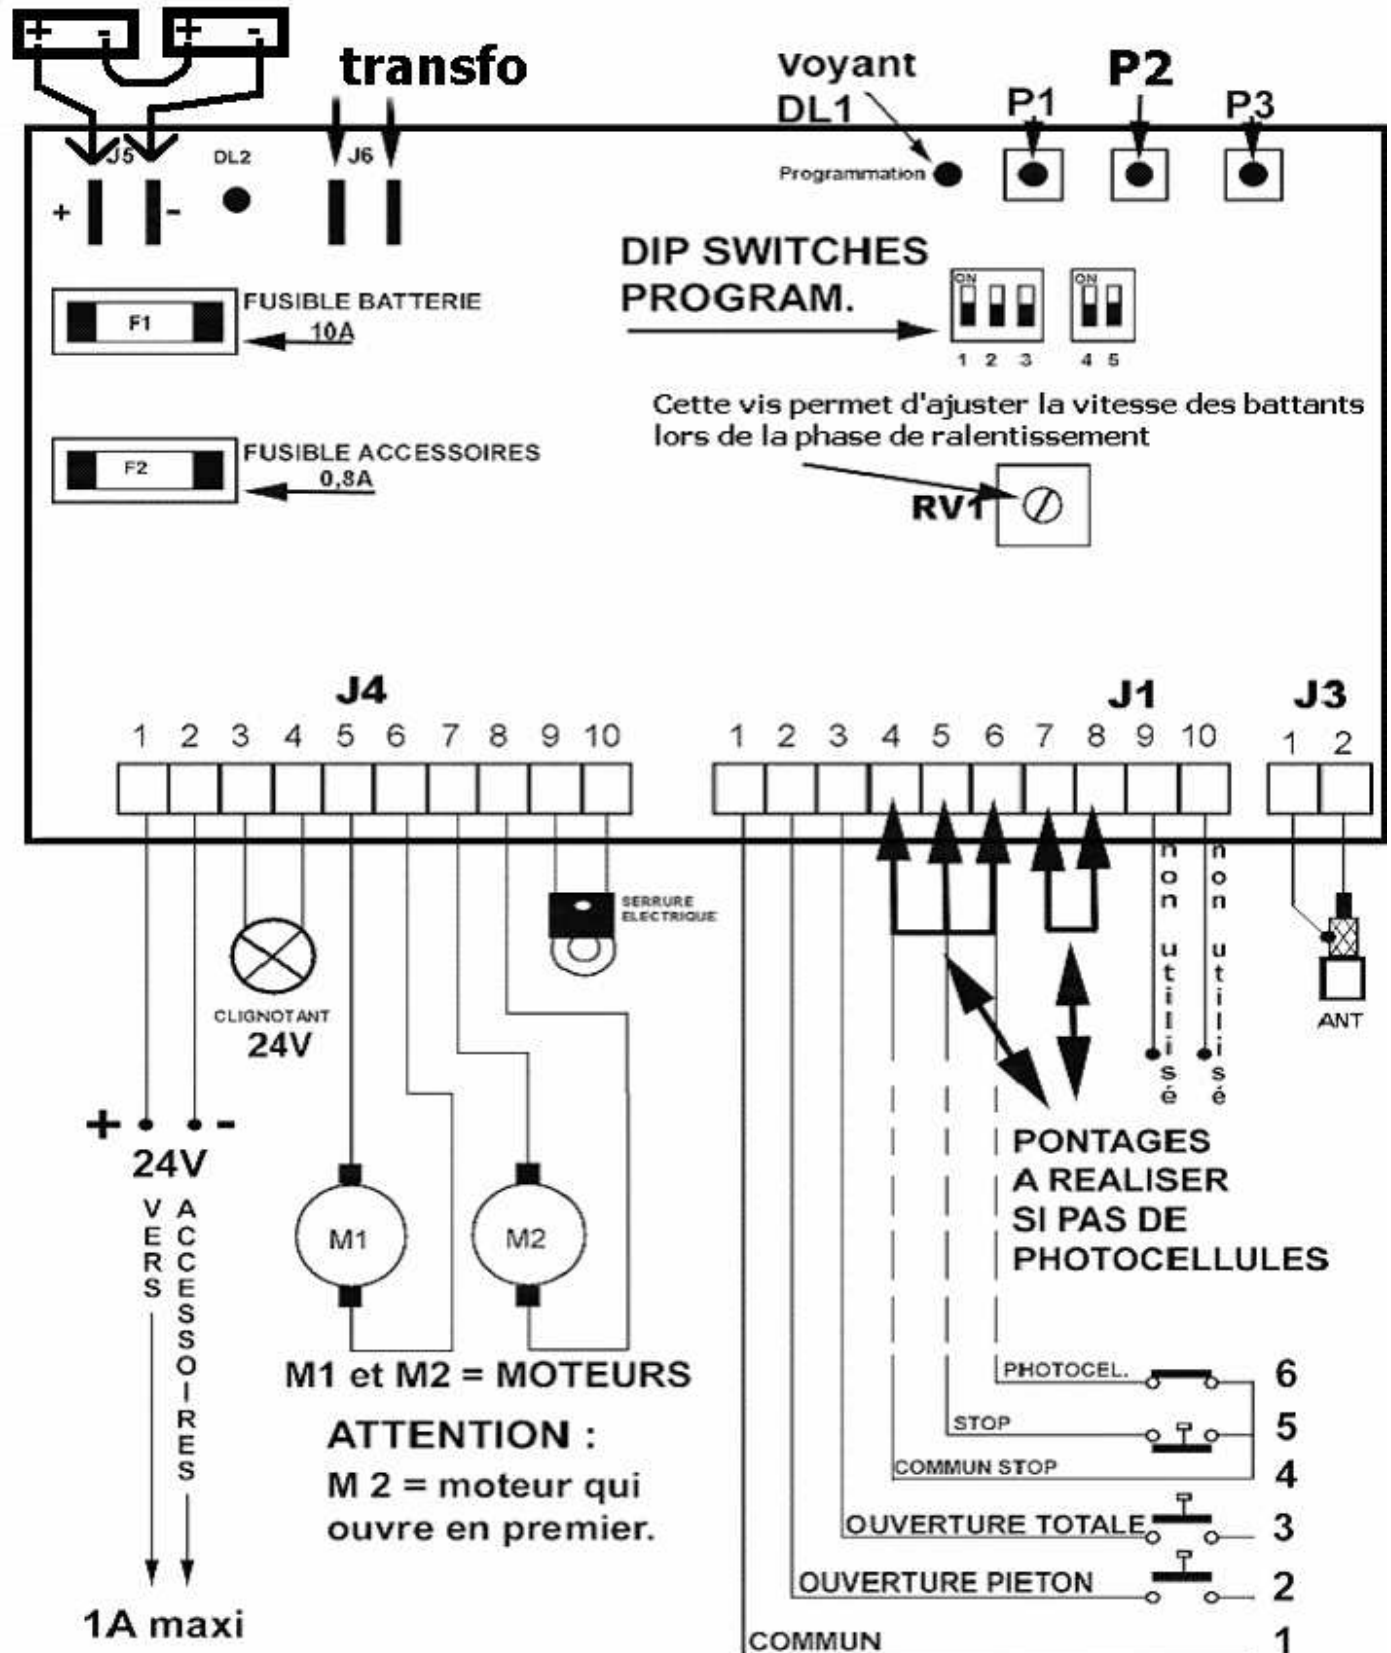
+ - + -

transfo

Voyant DL1

P2

P1

P3

J5

DL2

J6

Programmation

+ -

DIP SWITCHES PROGRAM.

ON ON

1 2 3 4 5

F1

FUSIBLE BATTERIE 10A

Cette vis permet d'ajuster la vitesse des battants lors de la phase de ralentissement

F2

FUSIBLE ACCESSOIRES 0,8A

RV1

J4

1 2 3 4 5 6 7 8 9 10

J1

1 2 3 4 5 6 7 8 9 10

J3

1 2

SERRURE ELECTRIQUE

non utilisé

non utilisé

ANT

CLIGNOTANT 24V

+ -

24V

VERS ACCESSOIRES

1A maxi

M1

M2

M1 et M2 = MOTEURS

ATTENTION :

M 2 = moteur qui ouvre en premier.

PONTAGES A REALISER SI PAS DE PHOTOCELLULES

PHOTOCEL. 6

STOP 5

COMMUN STOP 4

OUVERTURE TOTALE 3

OUVERTURE PIETON 2

COMMUN 1